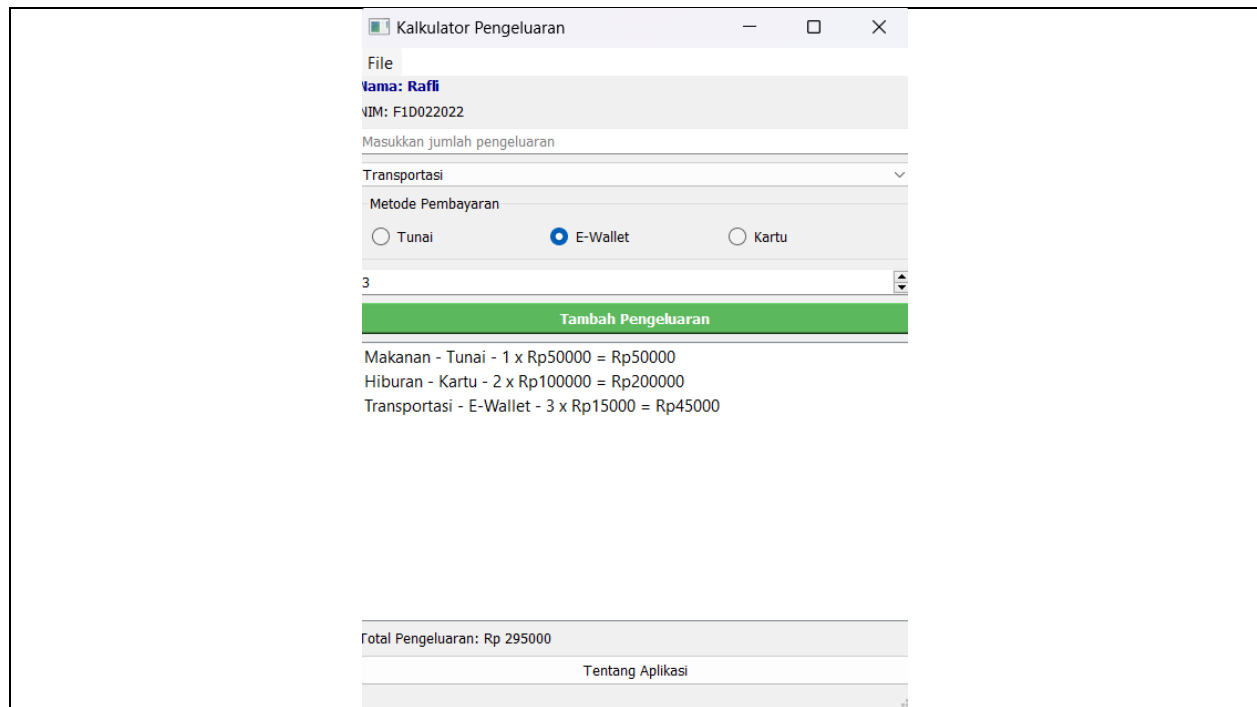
Kalkulator Pengeluaran

File

Nama: Rafli

NIM: F1D022022

Masukkan jumlah pengeluaran

Transportasi

Metode Pembayaran

Tunai

E-Wallet

Kartu

3

Tambah Pengeluaran

Makanan - Tunai - 1 x Rp50000 = Rp50000
Hiburan - Kartu - 2 x Rp100000 = Rp200000
Transportasi - E-Wallet - 3 x Rp15000 = Rp45000

Total Pengeluaran: Rp 295000

Tentang Aplikasi